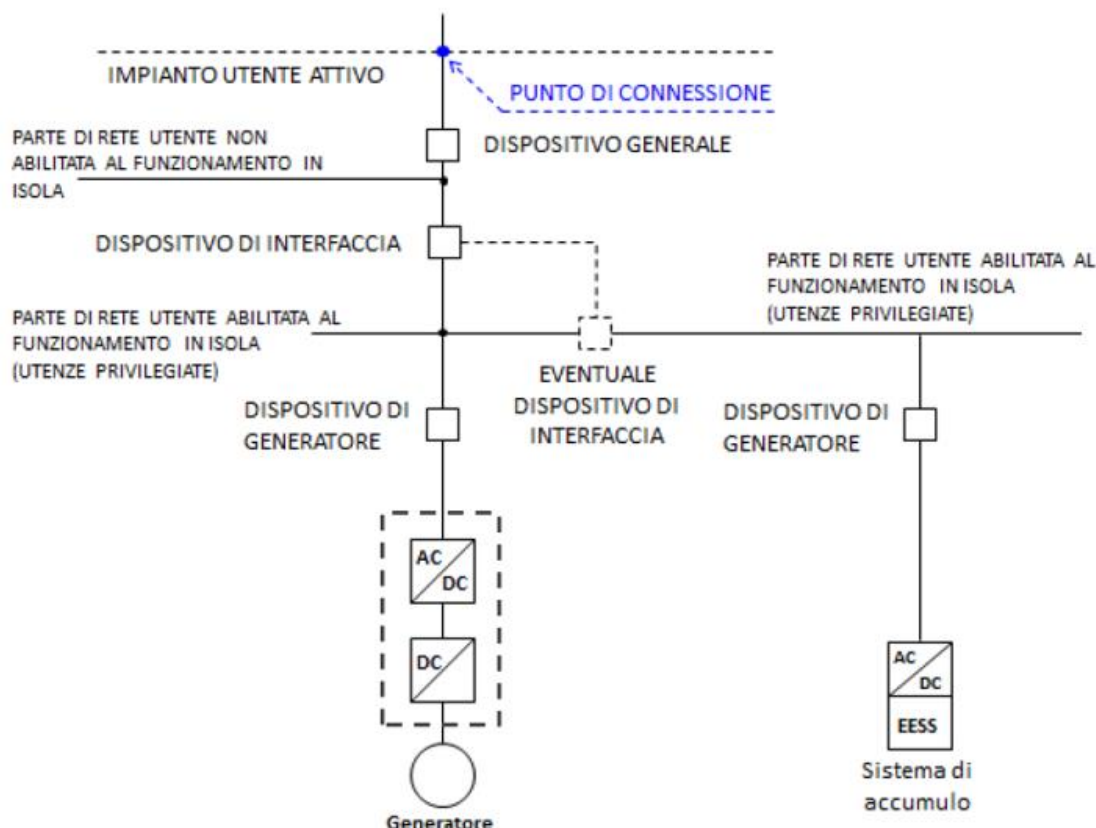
IMPIANTO UTENTE ATTIVO

PUNTO DI CONNESSIONE

PARTE DI RETE UTENTE NON ABILITATA AL FUNZIONAMENTO IN ISOLA

DISPOSITIVO GENERALE

DISPOSITIVO DI INTERFACCIA

PARTE DI RETE UTENTE ABILITATA AL FUNZIONAMENTO IN ISOLA (UTENZE PRIVILEGIATE)

PARTE DI RETE UTENTE ABILITATA AL FUNZIONAMENTO IN ISOLA (UTENZE PRIVILEGIATE)

EVENTUALE DISPOSITIVO DI INTERFACCIA

DISPOSITIVO DI GENERATORE

DISPOSITIVO DI GENERATORE

AC DC

DC

Generatore

AC DC

EESS

Sistema di accumulo